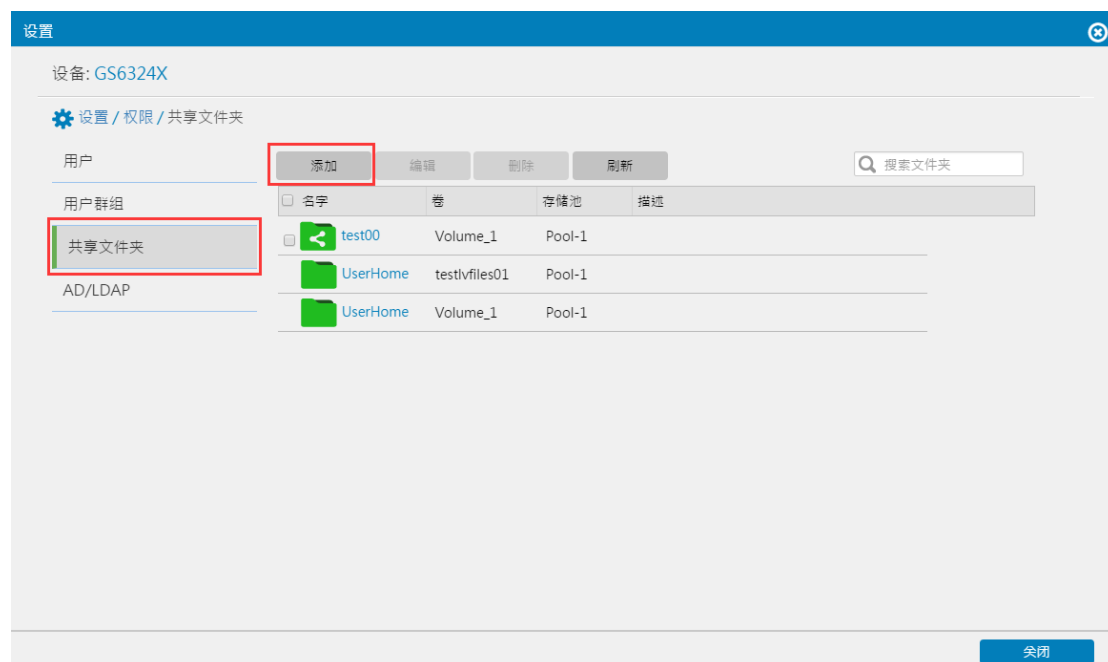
设置

设备: GS6324X

设置 / 权限 / 共享文件夹

用户

用户群组

共享文件夹

AD/LDAP

添加 编辑 删除 刷新

搜索文件夹

| 名字 | 卷 | 存储池 | 描述 |
|---|---|---|---|
| test00 | Volume_1 | Pool-1 | |
| UserHome | testlvfiles01 | Pool-1 | |
| UserHome | Volume_1 | Pool-1 | |

关闭